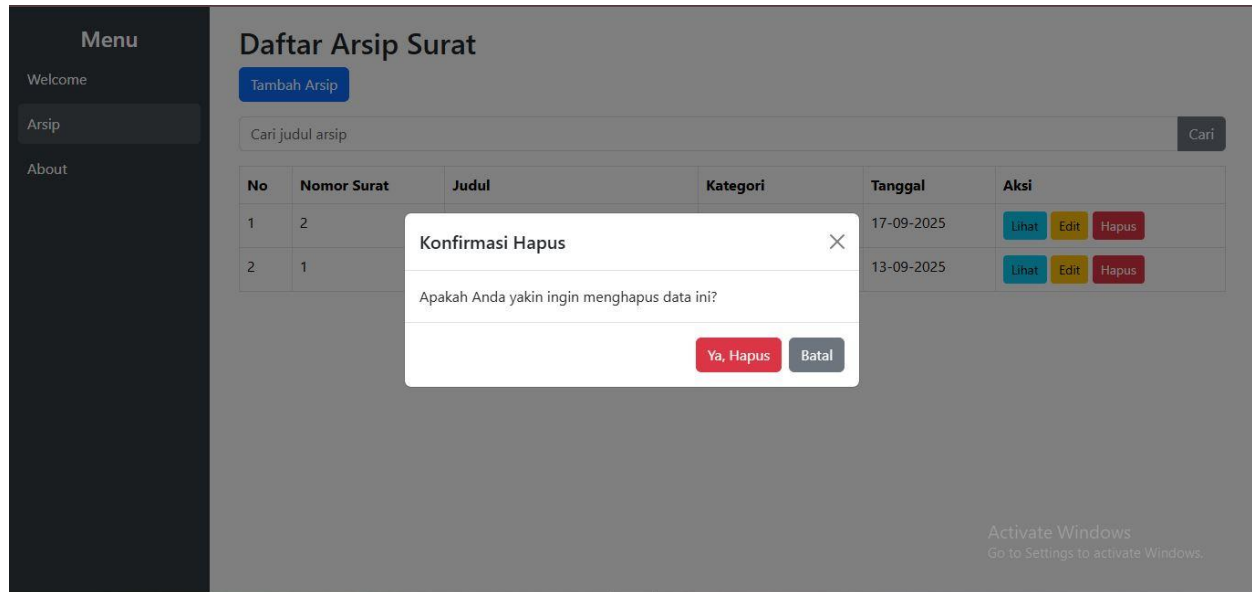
Menu
Welcome
Arsip
About

Daftar Arsip Surat

Tambah Arsip

Cari judul arsip
Cari

| No | Nomor Surat | Judul | Kategori | Tanggal | Aksi |
|---|---|---|---|---|---|
| 1 | 2 | | | 17-09-2025 | Lihat Edit Hapus |
| 2 | 1 | | | 13-09-2025 | Lihat Edit Hapus |

Konfirmasi Hapus
×
Apakah Anda yakin ingin menghapus data ini?
Ya, Hapus
Batal

Activate Windows
Go to Settings to activate Windows.